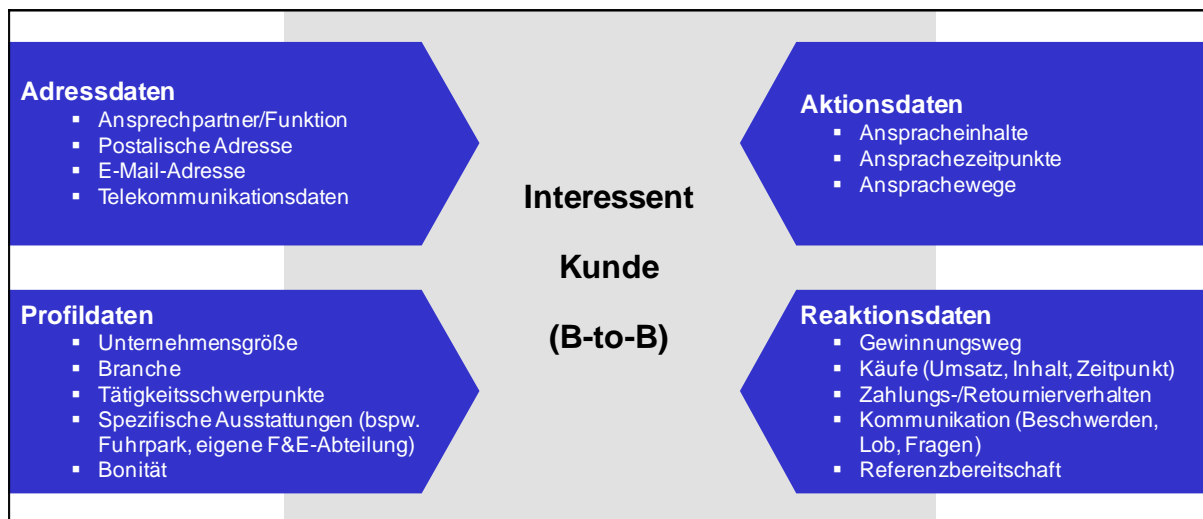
**Adressdaten**
- Ansprechpartner/Funktion
- Postalische Adresse
- E-Mail-Adresse
- Telekommunikationsdaten

**Aktionsdaten**
- Anspracheinhalte
- Ansprachezeitpunkte
- Ansprachewege

**Interessent**

**Kunde**

**(B-to-B)**

**Profildaten**
- Unternehmensgröße
- Branche
- Tätigkeitsschwerpunkte
- Spezifische Ausstattungen (bspw. Fuhrpark, eigene F&E-Abteilung)
- Bonität

**Reaktionsdaten**
- Gewinnungsweg
- Käufe (Umsatz, Inhalt, Zeitpunkt)
- Zahlungs-/Retournierverhalten
- Kommunikation (Beschwerden, Lob, Fragen)
- Referenzbereitschaft